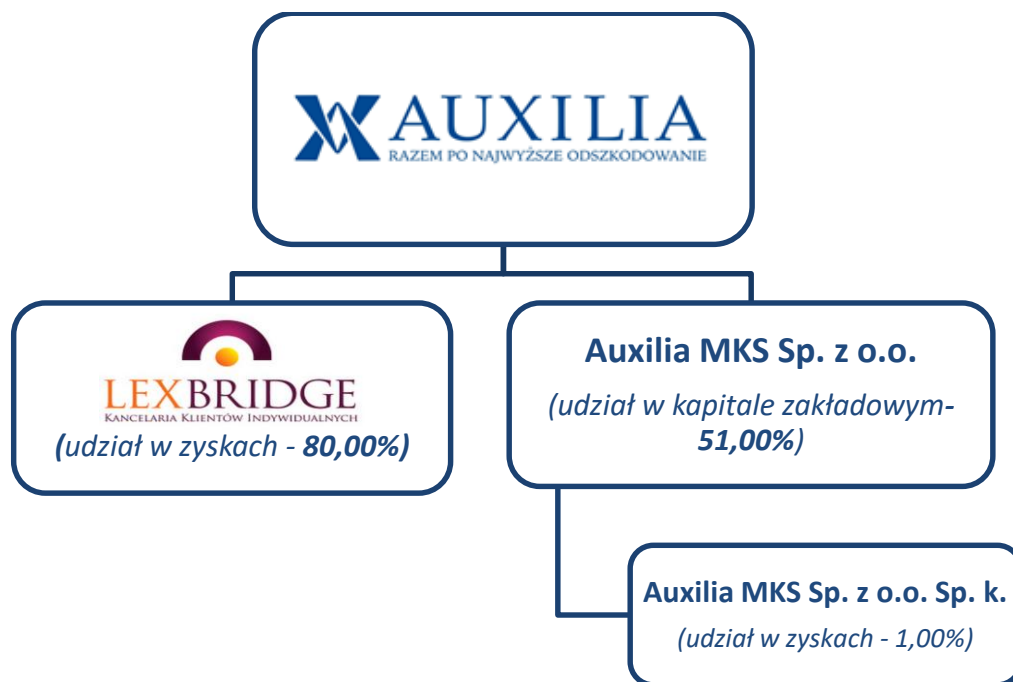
AUXILIA
RAZEM PO NAJWYŻSZE ODSZKODOWANIE

LEXBRIDGE
KANCELARIA KLIENTÓW INDYWIDUALNYCH
(udział w zyskach - 80,00%)

Auxilia MKS Sp. z o.o.
(udział w kapitale zakładowym- 51,00%)

Auxilia MKS Sp. z o.o. Sp. k.
(udział w zyskach - 1,00%)